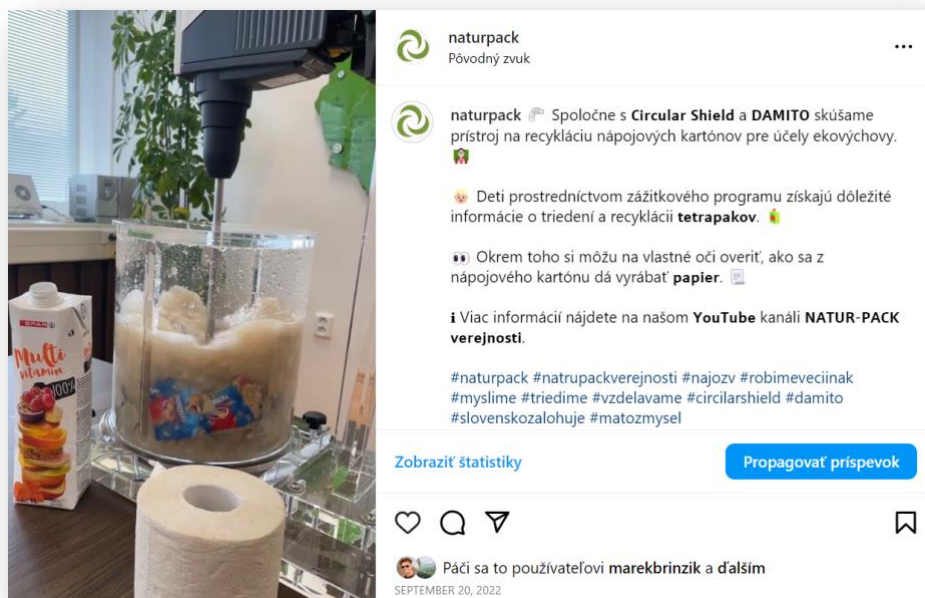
naturpack
Pôvodný zvuk

naturpack Spoločne s Circular Shield a DAMITO skúšame prístroj na recykláciu nápojových kartónov pre účely ekovýchovy.

Deti prostredníctvom zážitkového programu získajú dôležité informácie o triedení a recyklácii tetrapakov.

Okrem toho si môžu na vlastné oči overiť, ako sa z nápojového kartónu dá vyrábať papier.

ℹ Viac informácií nájdete na našom YouTube kanáli NATUR-PACK verejnosti.

#naturpack #natrupackverejnosti #najozv #robimeveciinak #myslime #triedime #vzdelavame #circularshield #damito #slovenskozalohuje #matozmysel

Zobraziť štatistiky

Propagovať príspevok

Páči sa to používateľovi marekbrinzik a ďalším

SEPTEMBER 20, 2022

SPAR
Multi vitamin
100%